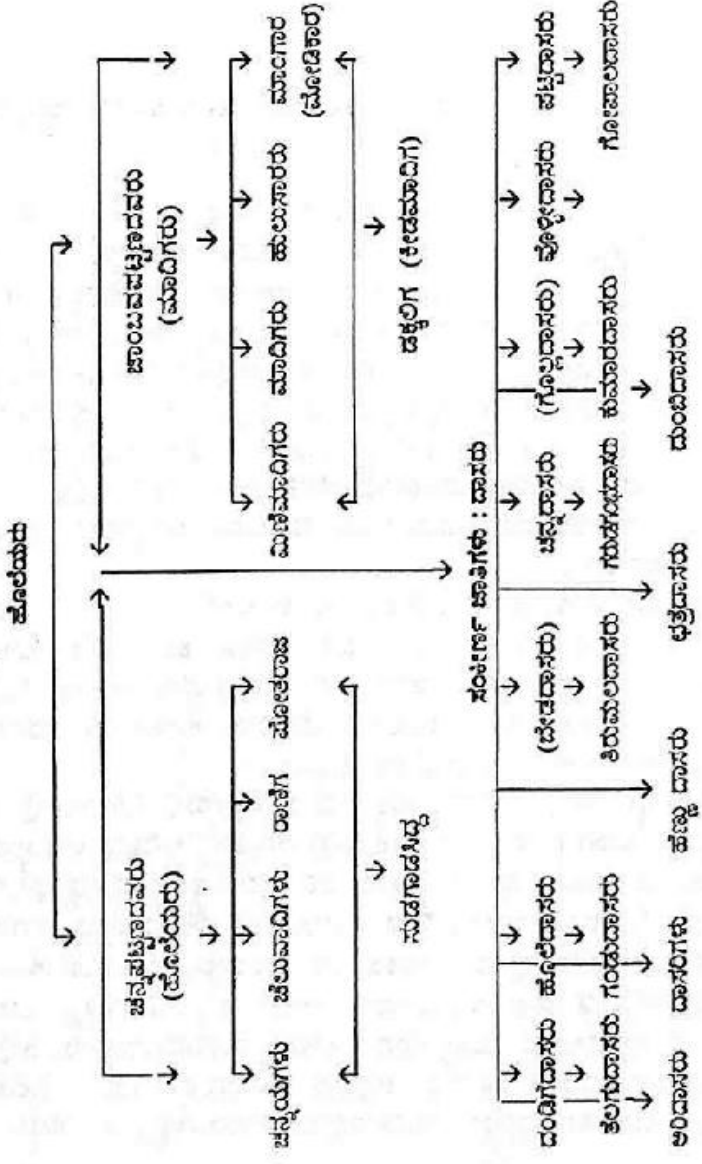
ಹೊಲೆಯರು

ಜನಪ್ರೂಢವರು (ಹೊಲೆಯರು)

ಕಾಯಿಪಪ್ರೂಢವರು (ಮಾದಿಗರು)

ಜನ್ನಯ್ಯಗಳು

ಹೊಲಮಾದಿಗಳು

ಬಾಣಿಗ

ಹೊಲಯಾ

ಮಚಿಮಾದಿಗರು

ಮಾದಿಗರು

ಕುಲವಾಡರು

ಮಾದಾರ (ಮೋಚಿಪರ)

ಸವಣಪಜ್ಜ

ಜನ್ನಗ (ಜಂಬೂಬಗಿ)

ಸಂಬಂಧ ಜಾತಿಗಳು : ಜಾತಿ

ದಂಡಿಗೆದಾಸರು

ತಂಬೂರಿದಾಸರು

ಜಾಂಬವರು

ಹಕ್ಕಲಿದಾಸರು

ಗಂಡುದಾಸರು

ಜಾಗಲಿಗರು

ಹೆಬ್ಬ ದಾಸರು

(ಜಂಗಮರು)

ತಿರುಮಲದಾಸರು

ಭಕ್ತದಾಸರು

ಜನ್ನುದಾಸರು

ಗುರುಕೃಷ್ಣರು

(ಗೊಲ್ಲದಾಸರು)

ಕುಂಬಾರದಾಸರು

ಬುಂಡಿದಾಸರು

ಜೋಗಿದಾಸರು

ಪಟ್ಟದಾಸರು

ಗೊಂಬೆಯಾಟದವರು